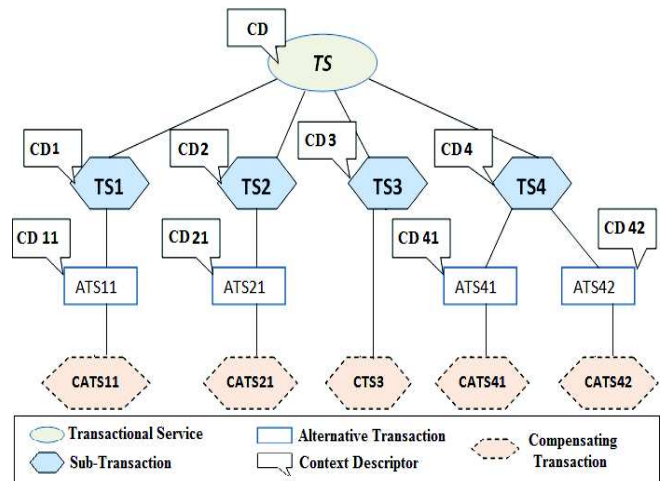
CD
TS
CD1
TS1
CD2
TS2
CD3
TS3
CD4
TS4
CD 11
ATS11
CD21
ATS21
CD 41
ATS41
CD 42
ATS42
CATS11
CATS21
CTS3
CATS41
CATS42

Transactional Service
Sub-Transaction
Alternative Transaction
Context Descriptor
Compensating Transaction